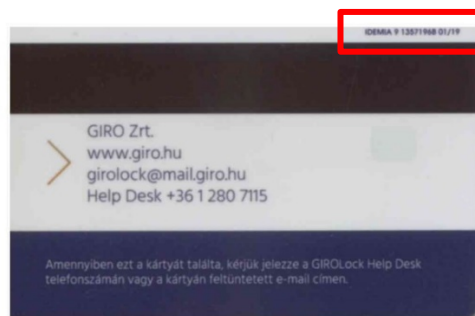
IDEMIA 9 13571968 01/19

GIRO Zrt.
www.giro.hu
girolock@mail.giro.hu
Help Desk +36 1 280 7115

Amennyiben ezt a kártyát találta, kérjük jelezze a GIROLock Help Desk telefonszámán vagy a kártyán feltüntetett e-mail címen.